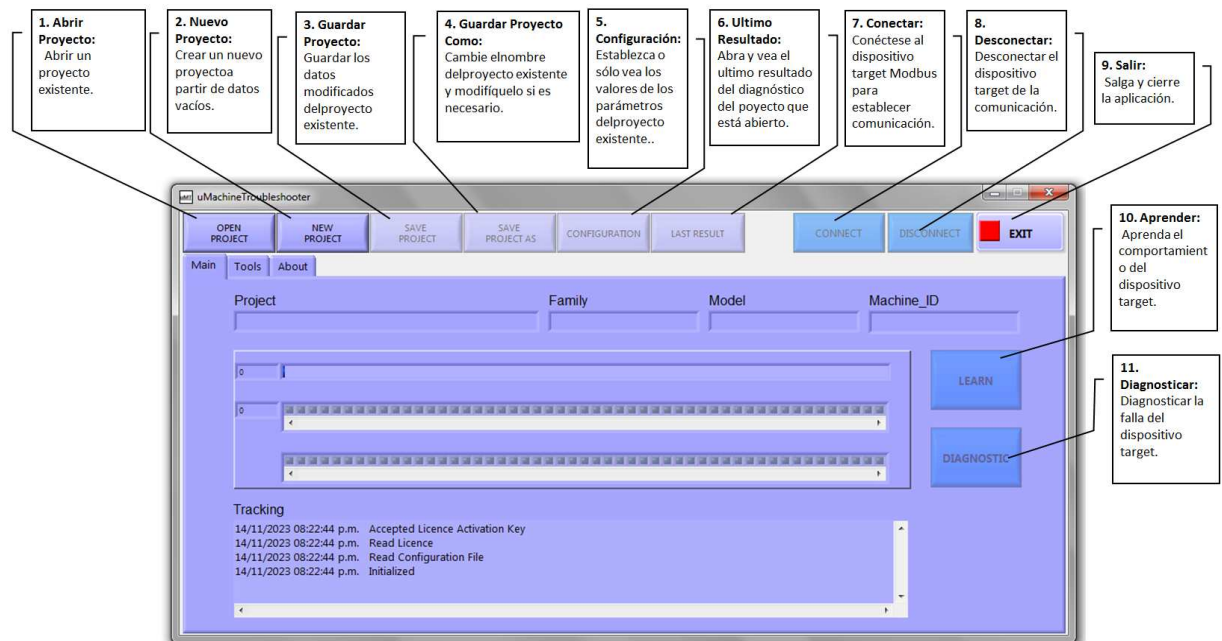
**1. Abrir Proyecto:**
Abrir un proyecto existente.

**2. Nuevo Proyecto:**
Crear un nuevo proyectoa partir de datos vacíos.

**3. Guardar Proyecto:**
Guardar los datos modificados delproyecto existente.

**4. Guardar Proyecto Como:**
Cambie elnombre delproyecto existente y modifíquelo si es necesario.

**5. Configuración:**
Establezca o sólo vea los valores de los parámetros delproyecto existente..

**6. Ultimo Resultado:**
Abra y vea el ultimo resultado del diagnóstico del poyecto que está abierto.

**7. Conectar:**
Conéctese al dispositivo target Modbus para establecer comunicación.

**8. Desconectar:**
Desconectar el dispositivo target de la comunicación.

**9. Salir:**
Salga y cierre la aplicación.

**10. Aprender:**
Aprenda el comportamiento del dispositivo target.

**11. Diagnosticar:**
Diagnosticar la falla del dispositivo target.

uMachineTroubleshooter

OPEN PROJECT | NEW PROJECT | SAVE PROJECT | SAVE PROJECT AS | CONFIGURATION | LAST RESULT | CONNECT | DISCONNECT | EXIT

Main | Tools | About

Project | Family | Model | Machine_ID

0

0

LEARN

DIAGNOSTIC

Tracking
14/11/2023 08:22:44 p.m. Accepted Licence Activation Key
14/11/2023 08:22:44 p.m. Read Licence
14/11/2023 08:22:44 p.m. Read Configuration File
14/11/2023 08:22:44 p.m. Initialized